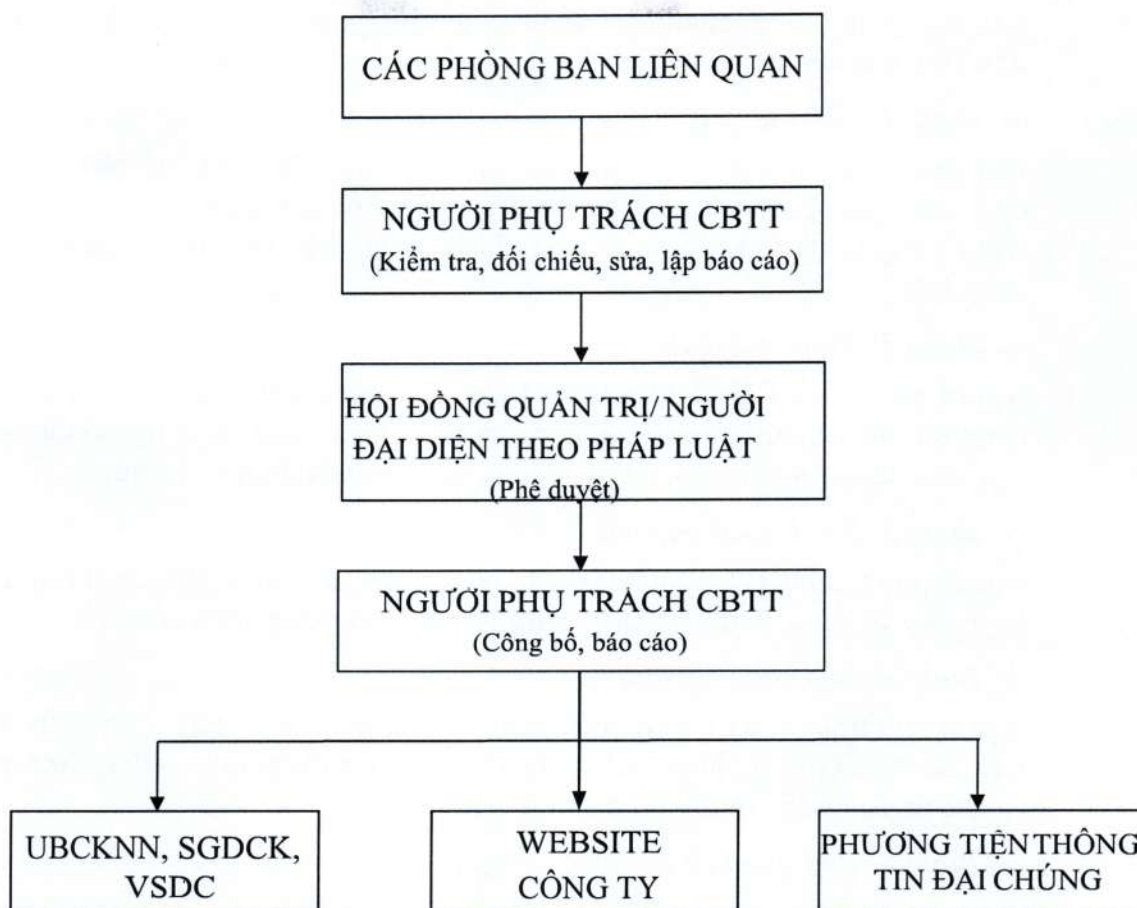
CÁC PHÒNG BAN LIÊN QUAN

NGƯỜI PHỤ TRÁCH CBTT
(Kiểm tra, đối chiếu, sửa, lập báo cáo)

HỘI ĐỒNG QUẢN TRỊ/ NGƯỜI ĐẠI DIỆN THEO PHÁP LUẬT
(Phê duyệt)

NGƯỜI PHỤ TRÁCH CBTT
(Công bố, báo cáo)

UBCKNN, SGDCK, VSDC

WEBSITE CÔNG TY

PHƯƠNG TIỆN THÔNG TIN ĐẠI CHÚNG